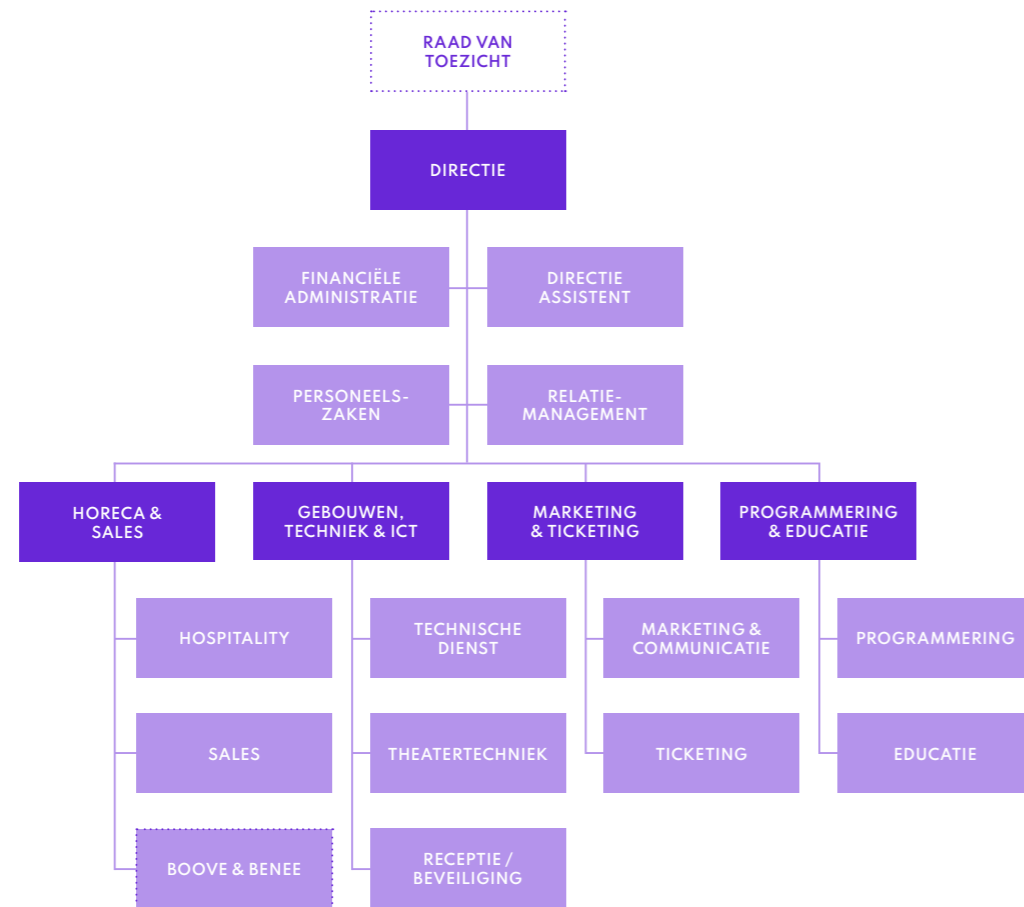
RAAD VAN TOEZICHT

DIRECTIE

FINANCIËLE ADMINISTRATIE

DIRECTIE ASSISTENT

PERSONEELSZAKEN

RELATIEMANAGEMENT

HORECA & SALES

GEBOUWEN, TECHNIEK & ICT

MARKETING & TICKETING

PROGRAMMERING & EDUCATIE

HOSPITALITY

SALES

BOOVE & BENEE

TECHNISCHE DIENST

THEATERTECHNIEK

RECEPTIE / BEVEILIGING

MARKETING & COMMUNICATIE

TICKETING

PROGRAMMERING

EDUCATIE